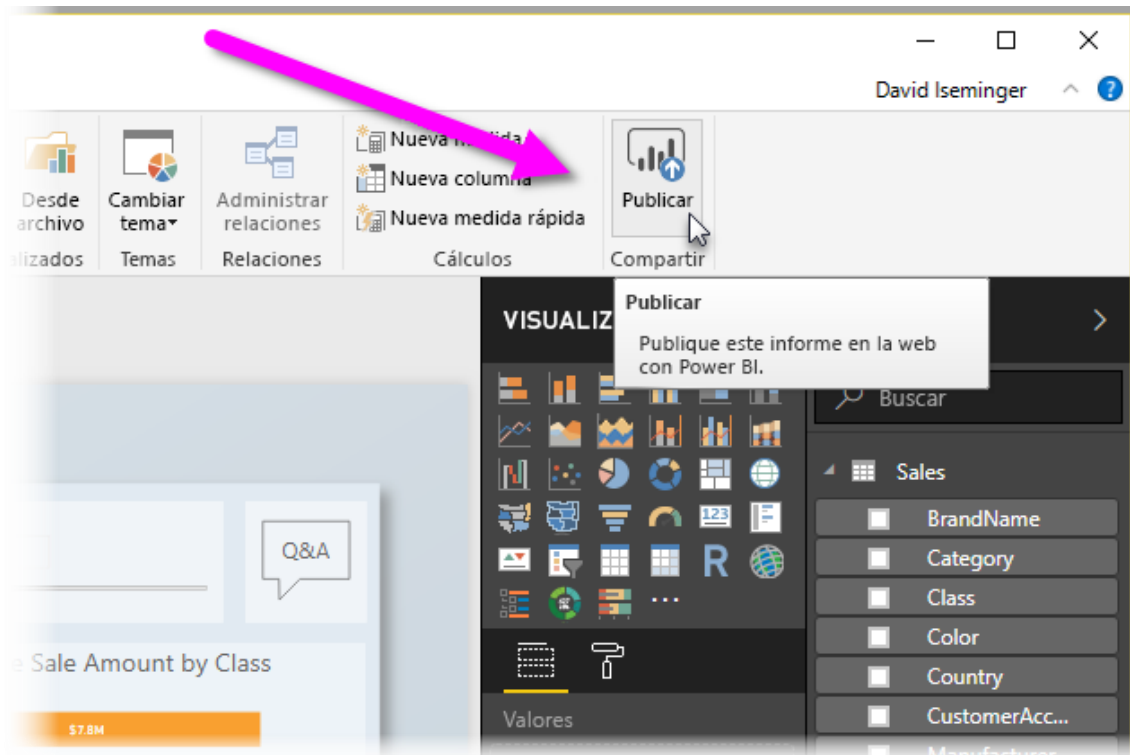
David Iseminger

Desde archivo
alizados

Cambiar tema
Temas

Administrar relaciones
Relaciones

Nueva medida
Nueva columna
Nueva medida rápida
Cálculos

Publicar
Compartir

Publicar
Publique este informe en la web con Power BI.

VISUALIZ

Buscar

Sales
BrandName
Category
Class
Color
Country
CustomerAcc...
Manufactur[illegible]

123

R

...

Valores

Q&A

e Sale Amount by Class

$7.8M